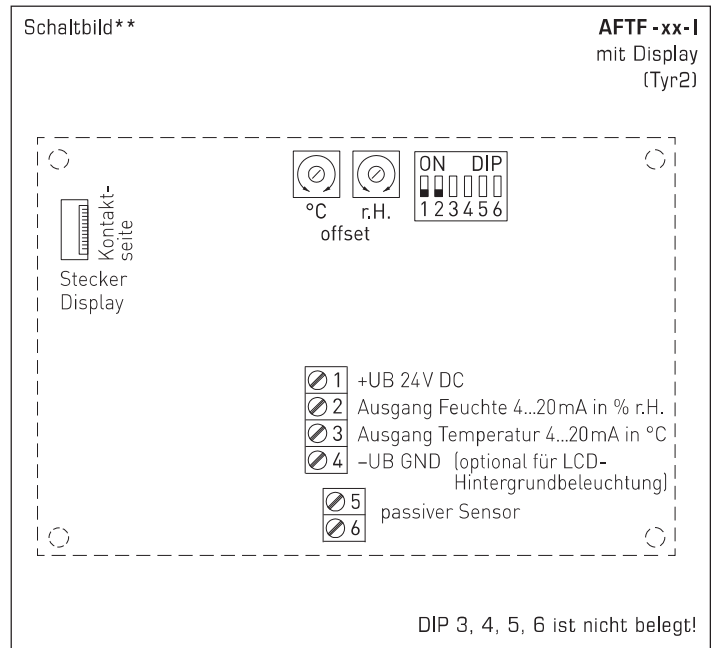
Schaltbild**

AFTF -xx-I
mit Display
(Tyr2)

Kontaktseite

Stecker
Display

°C r.H.
offset

ON DIP
1 2 3 4 5 6

1 +UB 24V DC
2 Ausgang Feuchte 4...20 mA in % r.H.
3 Ausgang Temperatur 4...20 mA in °C
4 –UB GND (optional für LCD-Hintergrundbeleuchtung)

5
6 passiver Sensor

DIP 3, 4, 5, 6 ist nicht belegt!